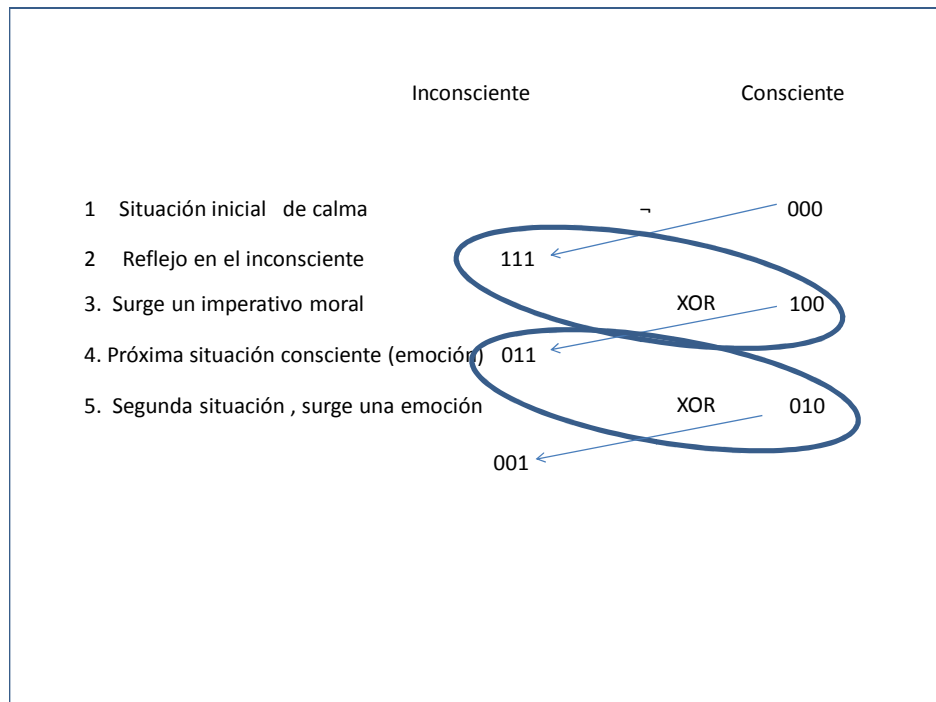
Inconsciente Consciente

1 Situación inicial de calma ¬ 000

2 Reflejo en el inconsciente 111

3. Surge un imperativo moral XOR 100

4. Próxima situación consciente (emoción) 011

5. Segunda situación , surge una emoción XOR 010

001